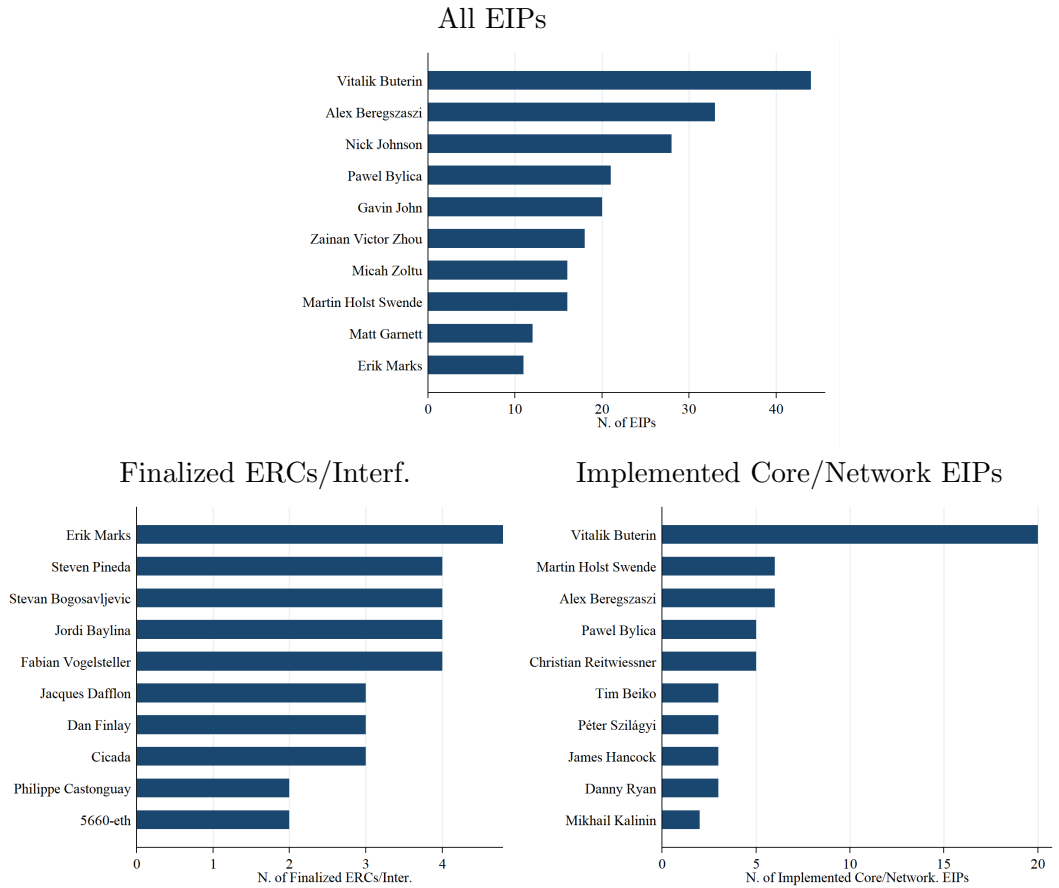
All EIPs

Vitalik Buterin
Alex Beregszaszi
Nick Johnson
Pawel Bylica
Gavin John
Zainan Victor Zhou
Micah Zoltu
Martin Holst Swende
Matt Garnett
Erik Marks

0 10 20 30 40
N. of EIPs

Finalized ERCs/Interf.

Erik Marks
Steven Pineda
Stevan Bogosavljevic
Jordi Baylina
Fabian Vogelsteller
Jacques Dafflon
Dan Finlay
Cicada
Philippe Castonguay
5660-eth

0 1 2 3 4
N. of Finalized ERCs/Inter.

Implemented Core/Network EIPs

Vitalik Buterin
Martin Holst Swende
Alex Beregszaszi
Pawel Bylica
Christian Reitwiessner
Tim Beiko
Péter Szilágyi
James Hancock
Danny Ryan
Mikhail Kalinin

0 5 10 15 20
N. of Implemented Core/Network. EIPs